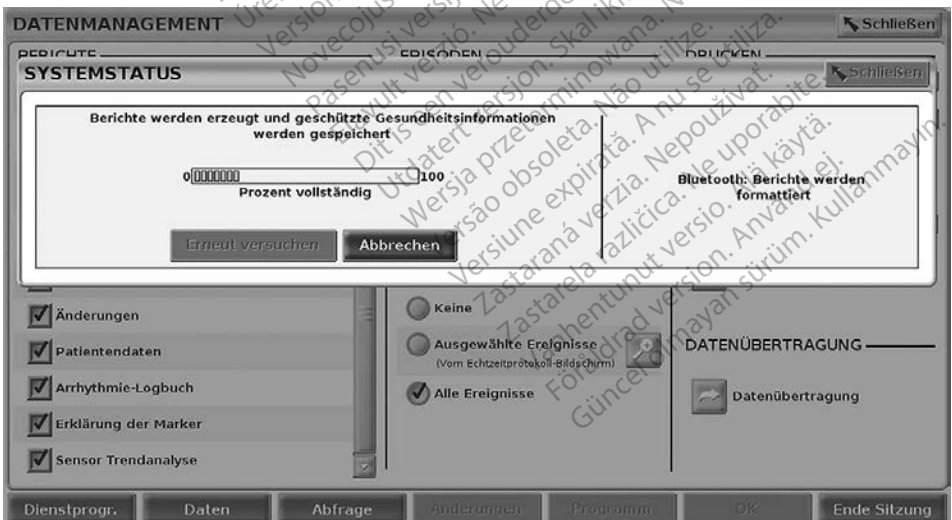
DATENMANAGEMENT

Schließen

BERICHTE

EPISODEN

DRUCKEN

SYSTEMSTATUS

Schließen

Berichte werden erzeugt und geschützte Gesundheitsinformationen werden gespeichert

0 100

Prozent vollständig

Bluetooth: Berichte werden formattiert

Erneut versuchen

Abbrechen

Änderungen

Patientendaten

Arrhythmie-Logbuch

Erklärung der Marker

Sensor Trendanalyse

Keine

Ausgewählte Ereignisse
(Vom Echtzeitprotokoll-Bildschirm)

Alle Ereignisse

DATENÜBERTRAGUNG

Datenübertragung

Dienstprogr.

Daten

Abfrage

Änderungen

Programm.

OK

Ende Sitzung

Ürelt verzió. Ne használja! Version obsolète. Ne pas utiliser. Novecojusi versija. Neizmantot. Pasenusi versija. Nenaudokite. Elavult verzió. Ne használja! Dit is een verouderde versie. Niet gebruiken. Utdatert versjon. Skal ikke brukes. Wersja przeterminowana. Nie używać. Versão obsoleta. Não utilize. Versiune expirată. A nu se utiliza. Zastaraná verzia. Nepoužívať. Zastarela različica. Ne uporabite. Vanhentunut versio. Älä käytä. Föråldrad version. Använd ej. Güncel olmayan sürüm. Kullanmayın.